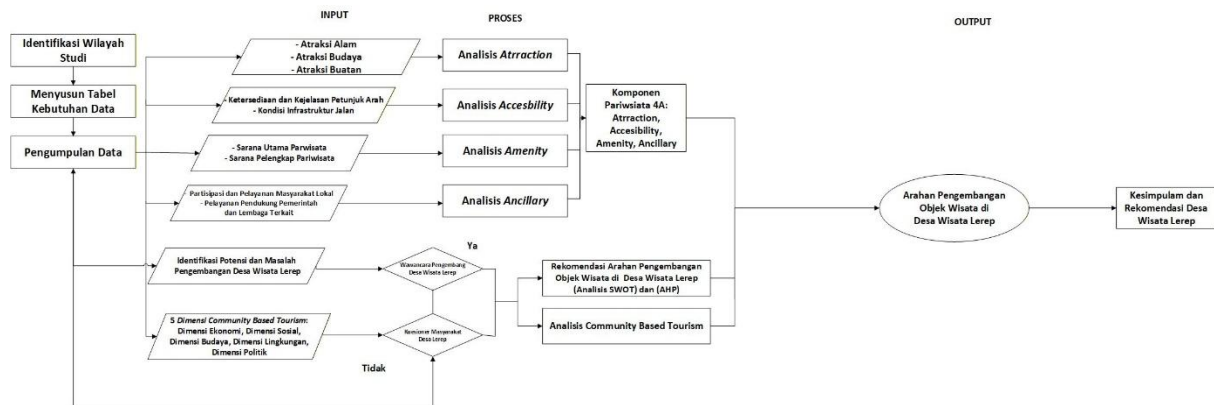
INPUT

PROSES

OUTPUT

Identifikasi Wilayah Studi

Menyusun Tabel Kebutuhan Data

Pengumpulan Data

- Atraksi Alam
- Atraksi Budaya
- Atraksi Buatan

Analisis *Attraction*

- Ketersediaan dan Kejelasan Petunjuk Arah
- Kondisi Infrastruktur Jalan

Analisis *Accesbility*

- Sarana Utama Pariwisata
- Sarana Pelengkap Pariwisata

Analisis *Amenity*

Partisipasi dan Pelayanan Masyarakat Lokal
- Pelayanan Pendukung Pemerintah dan Lembaga Terkait

Analisis *Ancillary*

Komponen Pariwsiata 4A: Attraction, Accesibility, Amenity, Ancillary

Arahan Pengembangan Objek Wisata di Desa Wisata Lerep

Kesimpulam dan Rekomendasi Desa Wisata Lerep

Identifikasi Potensi dan Masalah Pengembangan Desa Wisata Lerep

Ya

Wawancara Pengembang Desa Wisata Lerep

Rekomendasi Arahan Pengembangan Objek Wisata di Desa Wisata Lerep (Analisis SWOT) dan (AHP)

5 *Dimensi Community Based Tourism*: Dimensi Ekonomi, Dimensi Sosial, Dimensi Budaya, Dimensi Lingkungan, Dimensi Politik

Kuesioner Masyarakat Desa Lerep

Analisis Community Based Tourism

Tidak